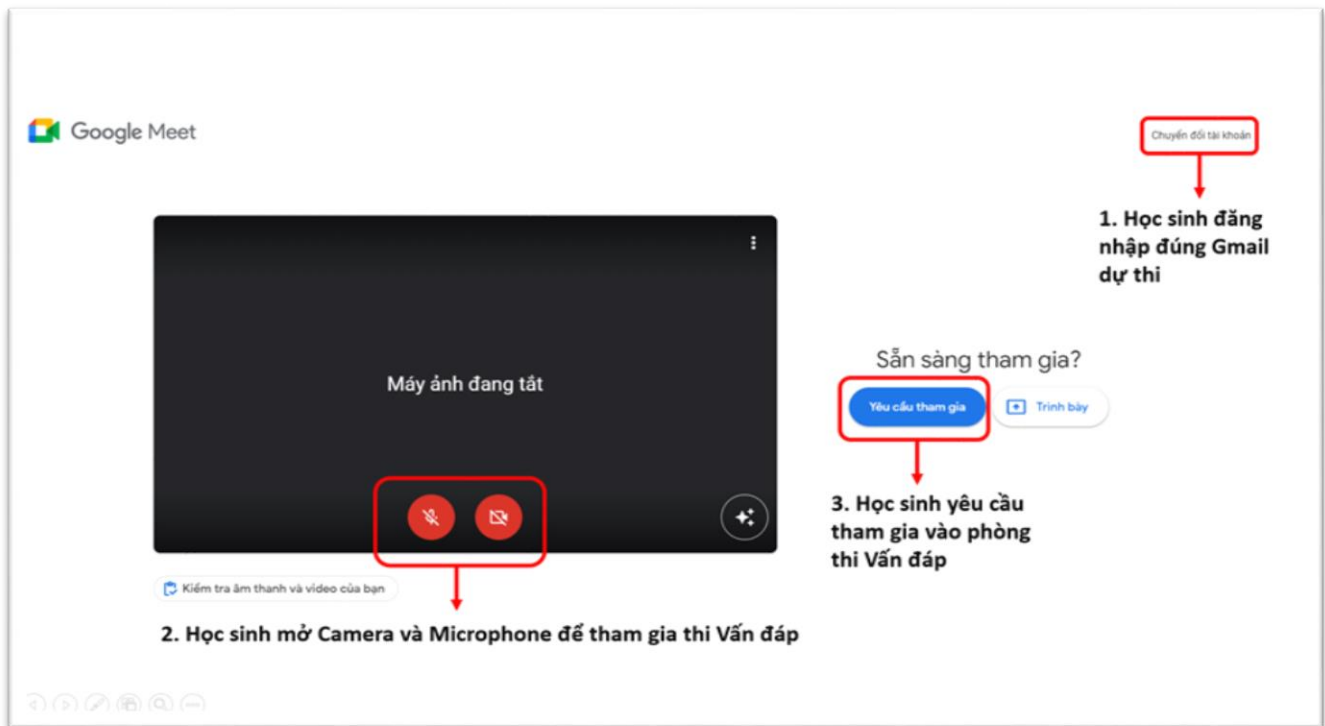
Google Meet

Chuyển đổi tài khoản

1. Học sinh đăng nhập đúng Gmail dự thi

Máy ảnh đang tắt

Sẵn sàng tham gia?

Yêu cầu tham gia

Trình bày

3. Học sinh yêu cầu tham gia vào phòng thi Vấn đáp

Kiểm tra âm thanh và video của bạn

2. Học sinh mở Camera và Microphone để tham gia thi Vấn đáp